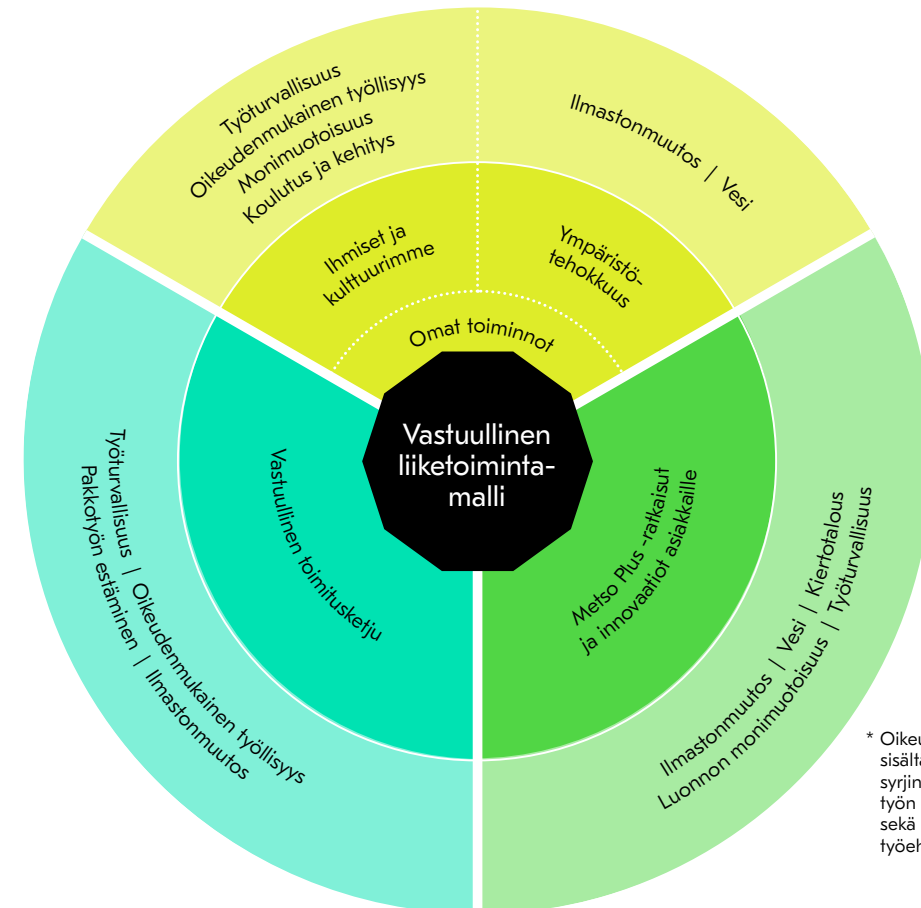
Työturvallisuus
Oikeudenmukainen työllisyys
Monimuotoisuus
Koulutus ja kehitys

Ilmastonmuutos | Vesi

Ihmiset ja kulttuurimme

Ympäristötehokkuus

Omat toiminnot

Vastuullinen liiketoimintamalli

Vastuullinen toimitusketju

Työturvallisuus | Oikeudenmukainen työllisyys
Pakkotyön estäminen | Ilmastonmuutos

Metso Plus -ratkaisut ja innovaatiot asiakkaille

Ilmastonmuutos | Vesi | Kiertotalous
Luonnon monimuotoisuus | Työturvallisuus

* Oikeu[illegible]
sisält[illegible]
syrjin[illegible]
työn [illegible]
sekä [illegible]
työeh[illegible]